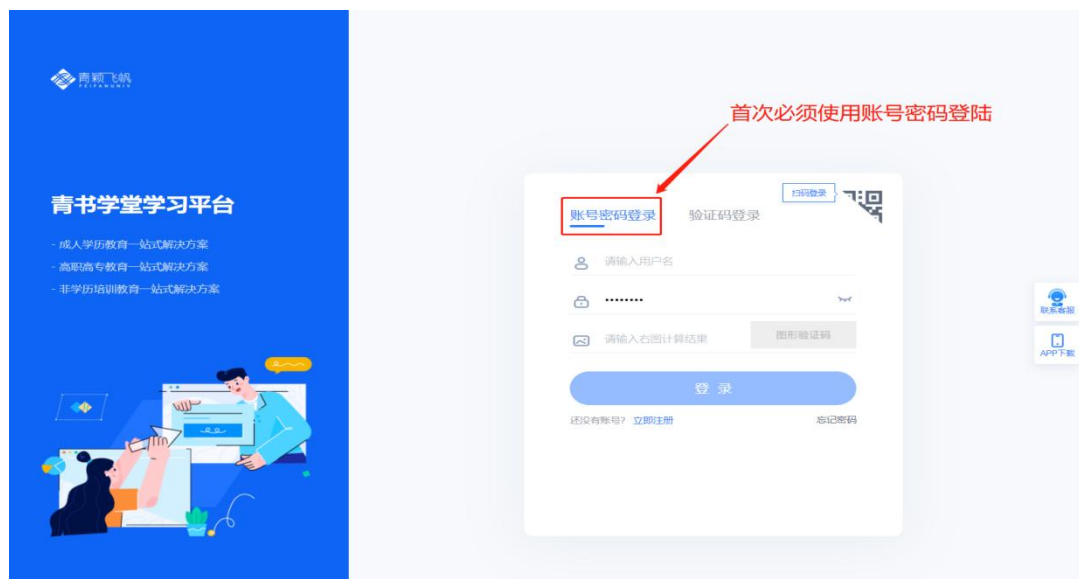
青颖飞帆
PEIFANUNIV

青书学堂学习平台

- 成人学历教育一站式解决方案
- 高职高专教育一站式解决方案
- 非学历培训教育一站式解决方案

首次必须使用账号密码登陆

扫码登录

账号密码登录 验证码登录

请输入用户名

••••••••

请输入右图计算结果 图形验证码

登 录

还没有账号? 立即注册 忘记密码

联系客服

APP下载